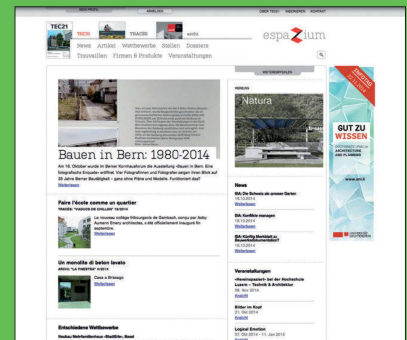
MEIN PROFIL ANMELDEN ÜBER TEC21 INSERIEREN KONTAKT

TEC21 TEC21 TRACÉS archi

espazium

News Artikel Wettbewerbe Stellen Dossiers
Tagungen Firmen & Produkte Veranstaltungen

Bauen in Bern: 1980-2014

Am 18. Oktober wurde im Berner Kornhausforum die Ausstellung «Bauen in Bern. Eine fotografische Enquete» eröffnet. Vier Fotografinnen und Fotografen zeigen ihren Blick auf 35 Jahre Berner Baustätigkeit – ganz ohne Pläne und Modelle. Fortdenkt das?
Weiterlesen

Faire l'école comme un quartier
TRACÉS «VAGUES DE CHALEUR» 19/2014

Le nouveau collège fribourgeois de Gambach, conçu par Aeby Aumann Emery architectes, a été officiellement inauguré fin septembre.
Weiterlesen

Un monolite di beton lavato
ARCHI «LA FORESTA» 4/2014

Casa a Brissago
Weiterlesen

Entschiedene Wettbewerbe

Natura

GUT ZU WISSEN

News

Veranstaltungen